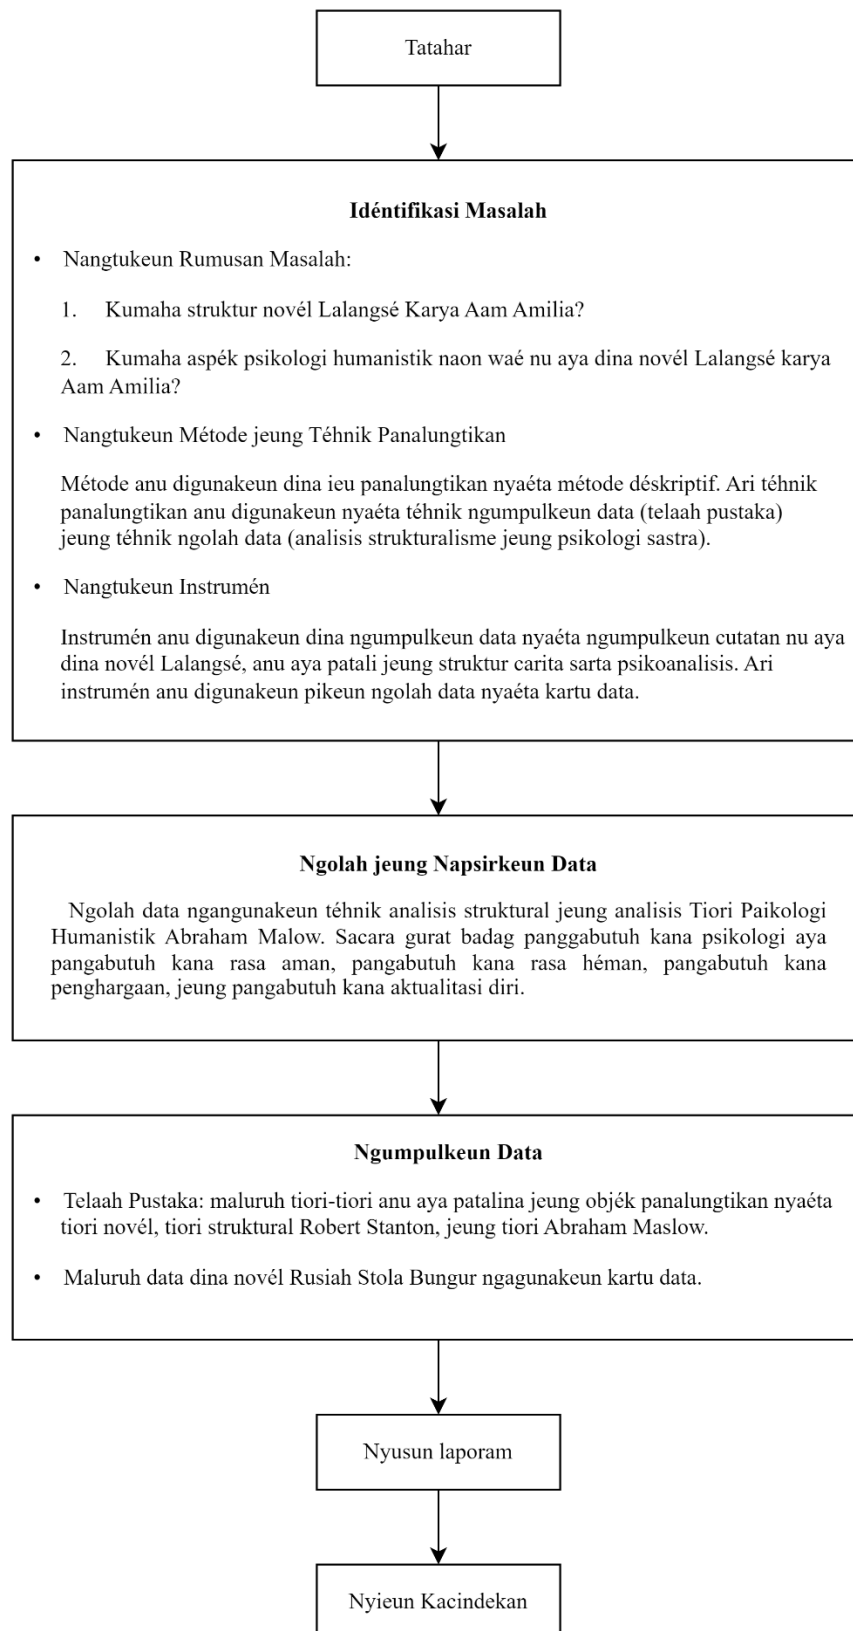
Tatahar

**Idéntifikasi Masalah**

• Nangtukeun Rumusan Masalah:

1. Kumaha struktur novél Lalangsé Karya Aam Amilia?

2. Kumaha aspék psikologi humanistik naon waé nu aya dina novél Lalangsé karya Aam Amilia?

• Nangtukeun Métode jeung Téhnik Panalungtikan

Métode anu digunakeun dina ieu panalungtikan nyaéta métode déskriptif. Ari téhnik panalungtikan anu digunakeun nyaéta téhnik ngumpulkeun data (telaah pustaka) jeung téhnik ngolah data (analisis strukturalisme jeung psikologi sastra).

• Nangtukeun Instrumén

Instrumén anu digunakeun dina ngumpulkeun data nyaéta ngumpulkeun cutatan nu aya dina novél Lalangsé, anu aya patali jeung struktur carita sarta psikoanalisis. Ari instrumén anu digunakeun pikeun ngolah data nyaéta kartu data.

**Ngolah jeung Napsirkeun Data**

Ngolah data ngangunakeun téhnik analisis struktural jeung analisis Tiori Paikologi Humanistik Abraham Malow. Sacara gurat badag panggabutuh kana psikologi aya pangabutuh kana rasa aman, pangabutuh kana rasa héman, pangabutuh kana penghargaan, jeung pangabutuh kana aktualitasi diri.

**Ngumpulkeun Data**

• Telaah Pustaka: maluruh tiori-tiori anu aya patalina jeung objék panalungtikan nyaéta tiori novél, tiori struktural Robert Stanton, jeung tiori Abraham Maslow.

• Maluruh data dina novél Rusiah Stola Bungur ngagunakeun kartu data.

Nyusun laporam

Nyieun Kacindekan